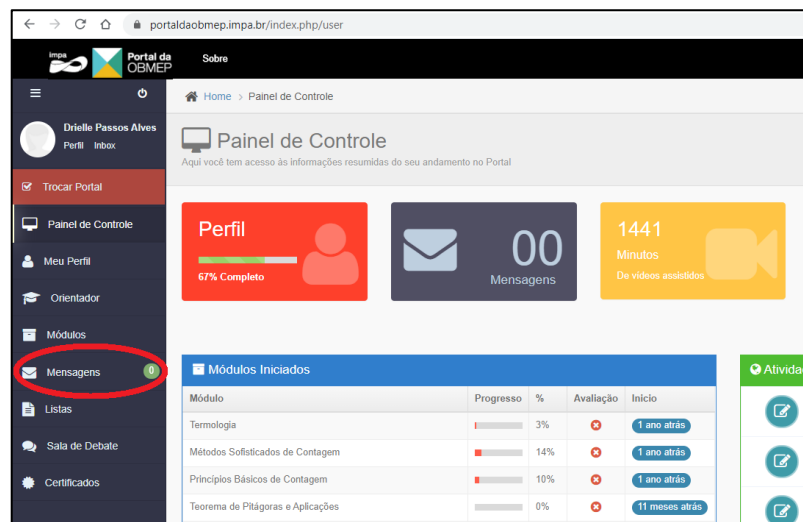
portaldaobmep.impa.br/index.php/user

impa Portal da OBMEP Sobre

Drielle Passos Alves
Perfil Inbox

Trocar Portal
Painel de Controle
Meu Perfil
Orientador
Módulos
Mensagens 0
Listas
Sala de Debate
Certificados

Home > Painel de Controle

Painel de Controle
Aqui você tem acesso às informações resumidas do seu andamento no Portal

Perfil
67% Completo

00
Mensagens

1441
Minutos
De vídeos assistidos

Módulos Iniciados

| Módulo | Progresso | % | Avaliação | Início |
|---|---|---|---|---|
| Termologia | | 3% | | 1 ano atrás |
| Métodos Sofisticados de Contagem | | 14% | | 1 ano atrás |
| Princípios Básicos de Contagem | | 10% | | 1 ano atrás |
| Teorema de Pitágoras e Aplicações | | 0% | | 11 meses atrás |

Atívid